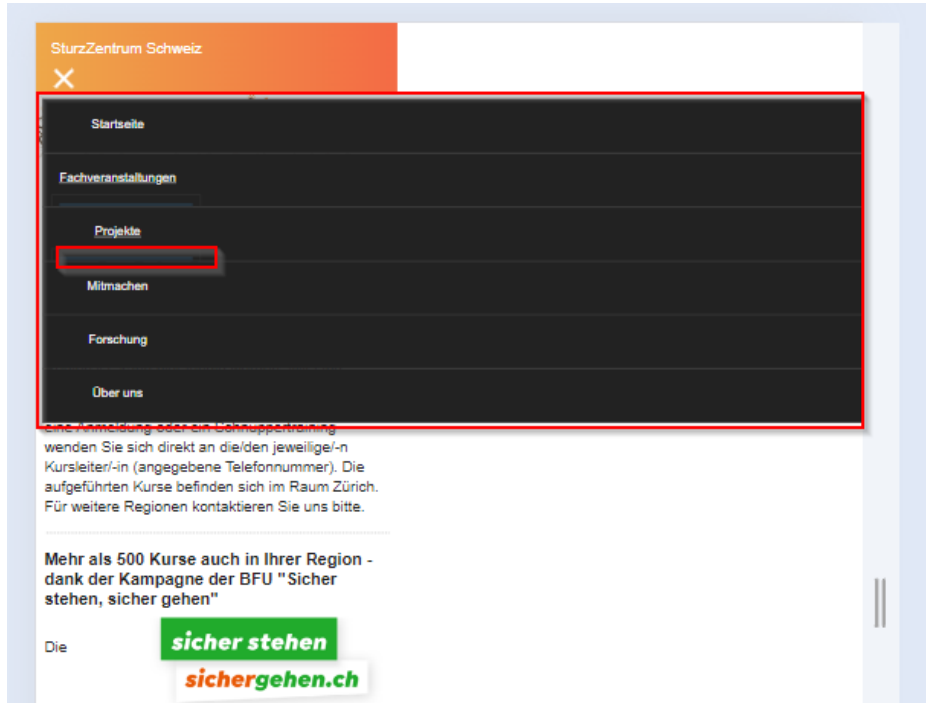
SturzZentrum Schweiz

✕

Startseite

Fachveranstaltungen

Projekte

Mitmachen

Forschung

Über uns

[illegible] wenden Sie sich direkt an die/den jeweilige/-n Kursleiter/-in (angegebene Telefonnummer). Die aufgeführten Kurse befinden sich im Raum Zürich. Für weitere Regionen kontaktieren Sie uns bitte.

Mehr als 500 Kurse auch in Ihrer Region - dank der Kampagne der BFU "Sicher stehen, sicher gehen"

Die

sicher stehen

sichergehen.ch